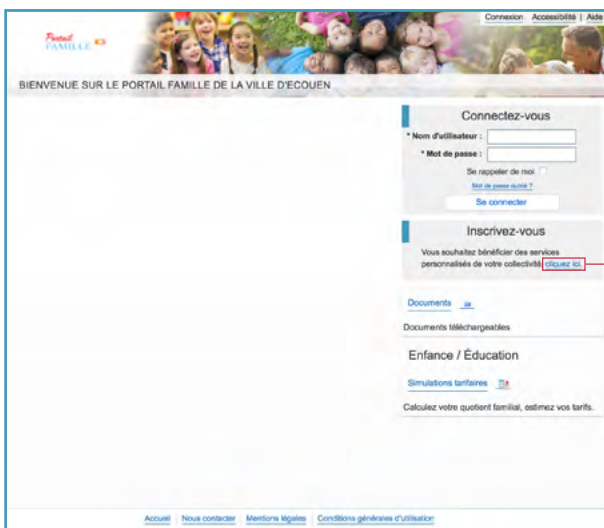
Connexion | Accessibilité | Aide

Portail FAMILLE

BIENVENUE SUR LE PORTAIL FAMILLE DE LA VILLE D'ECOUEN

Connectez-vous

* Nom d'utilisateur :

* Mot de passe :

Se rappeler de moi

Mot de passe oublié ?

Se connecter

Inscrivez-vous

Vous souhaitez bénéficier des services personnalisés de votre collectivité cliquez ici.

Documents

Documents téléchargeables

Enfance / Éducation

Simulations tarifaires

Calculez votre quotient familial, estimez vos tarifs.

Accueil | Nous contacter | Mentions légales | Conditions générales d'utilisation